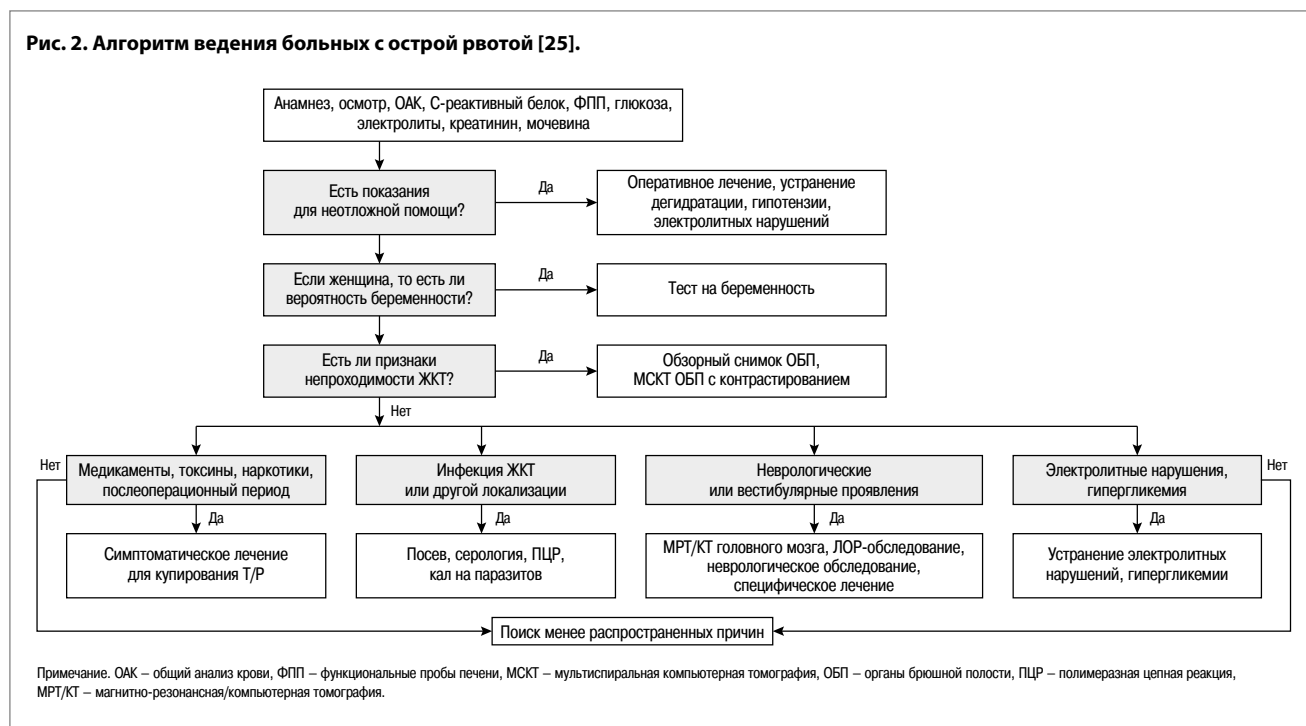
Рис. 2. Алгоритм ведения больных с острой рвотой [25].

Анамнез, осмотр, ОАК, С-реактивный белок, ФПП, глюкоза, электролиты, креатинин, мочевина

Есть показания для неотложной помощи?

Да

Оперативное лечение, устранение дегидратации, гипотензии, электролитных нарушений

Если женщина, то есть ли вероятность беременности?

Да

Тест на беременность

Есть ли признаки непроходимости ЖКТ?

Да

Обзорный снимок ОБП, МСКТ ОБП с контрастированием

Нет

Нет

Медикаменты, токсины, наркотики, послеоперационный период

Да

Симптоматическое лечение для купирования Т/Р

Инфекция ЖКТ или другой локализации

Да

Посев, серология, ПЦР, кал на паразитов

Неврологические или вестибулярные проявления

Да

МРТ/КТ головного мозга, ЛОР-обследование, неврологическое обследование, специфическое лечение

Электролитные нарушения, гипергликемия

Нет

Да

Устранение электролитных нарушений, гипергликемии

Поиск менее распространенных причин

Примечание. ОАК – общий анализ крови, ФПП – функциональные пробы печени, МСКТ – мультиспиральная компьютерная томография, ОБП – органы брюшной полости, ПЦР – полимеразная цепная реакция, МРТ/КТ – магнитно-резонансная/компьютерная томография.